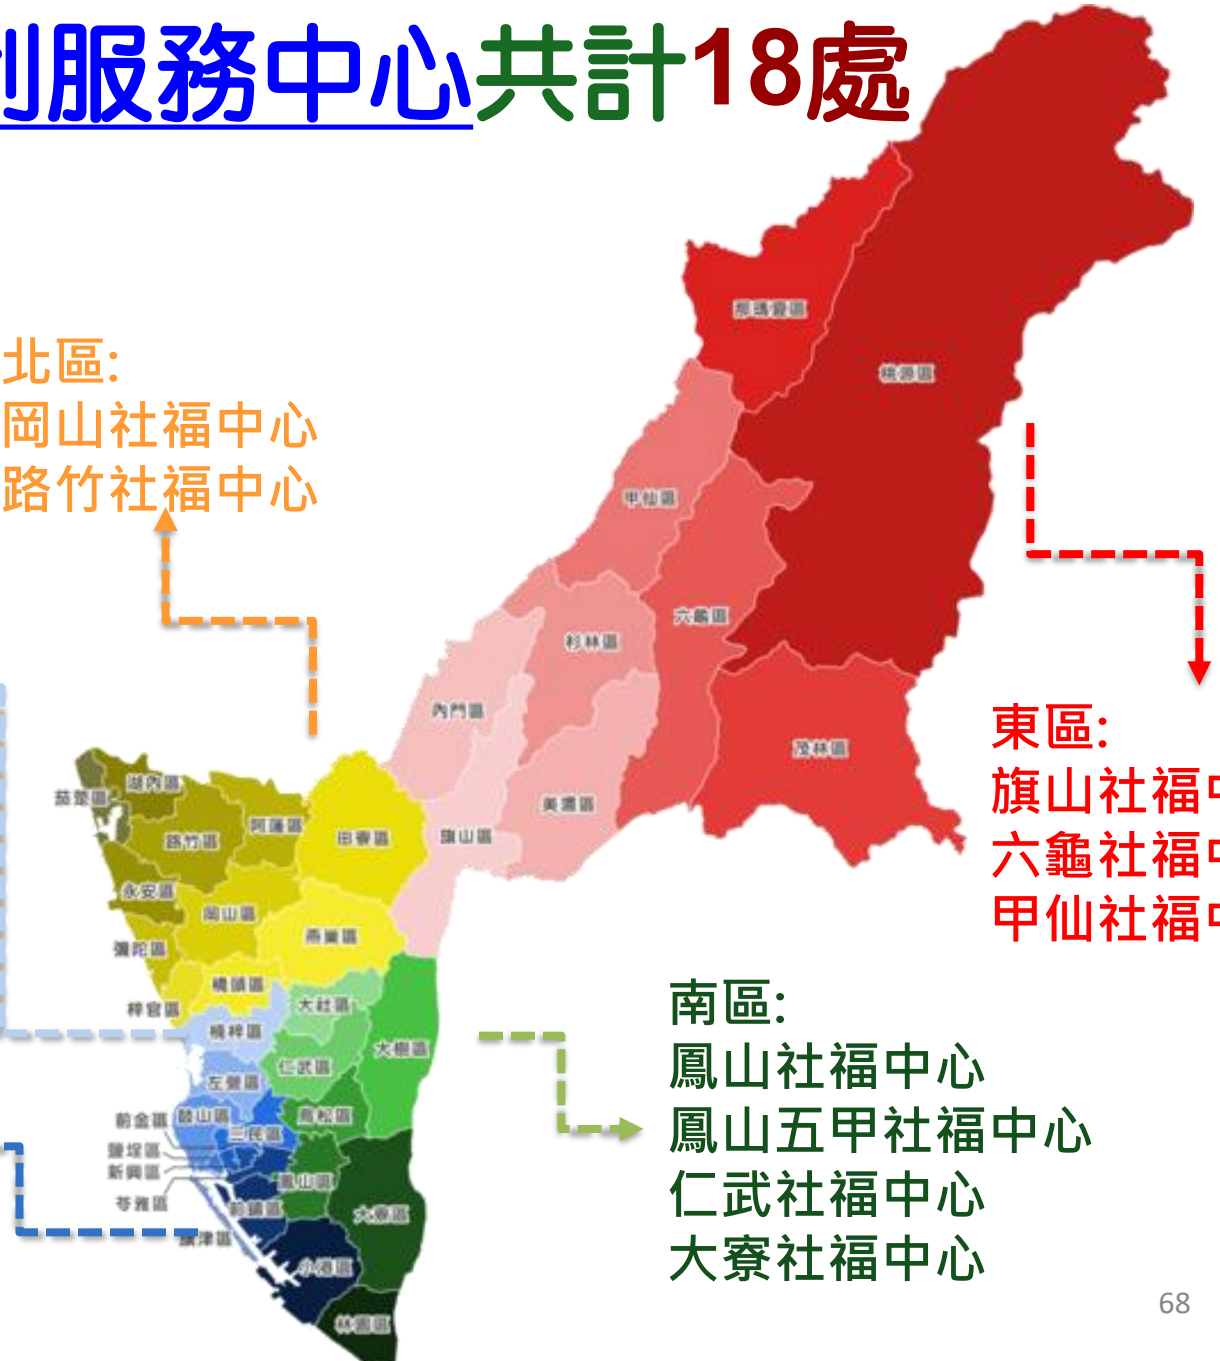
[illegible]利服務中心共計18處

北區:
岡山社福中心
路竹社福中心

東區:
旗山社福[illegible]
六龜社福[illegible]
甲仙社福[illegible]

南區:
鳳山社福中心
鳳山五甲社福中心
仁武社福中心
大寮社福中心

那瑪夏區
桃源區
甲仙區
六龜區
杉林區
內門區
茂林區
美濃區
旗山區
湖內區
茄萣區
阿蓮區
路竹區
田寮區
永安區
岡山區
燕巢區
彌陀區
橋頭區
梓官區
大社區
楠梓區
大樹區
仁武區
左營區
前金區
鼓山區
三民區
鳥松區
鹽埕區
新興區
苓雅區
鳳山區
前鎮區
大寮區
旗津區
小港區
林園區

68